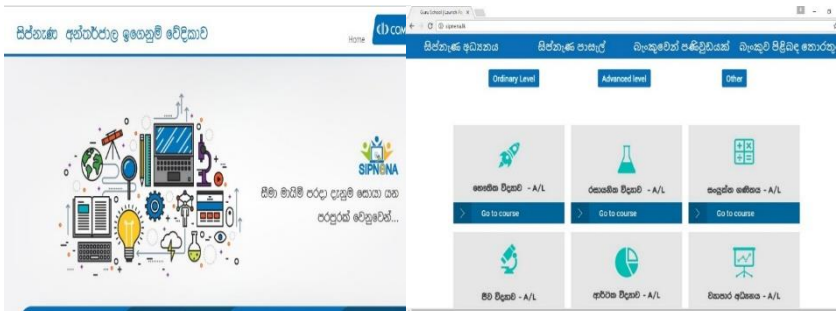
සිප්නැණ අන්තර්ජාල ඉගෙනුම් වේදිකාව

Home

COM

SIPNENA

සීමා මායිම් පරදා දැනුම සොයා යන පරපුරක් වෙනුවෙන්...

Guru School | Launch Yo

sipnena.lk

සිප්නැණ අධ්‍යනය

සිප්නැණ පාසල්

බැංකුවෙන් පණිවුඩයක්

බැංකුව පිළිබඳ තොරතු

Ordinary Level

Advanced level

Other

භෞතික විද්‍යාව - A/L

Go to course

රසායනික විද්‍යාව - A/L

Go to course

සංයුක්ත ගණිතය - A/L

Go to course

ජීව විද්‍යාව - A/L

ආර්ථික විද්‍යාව - A/L

ව්‍යාපාර අධ්‍යයනය - A/L